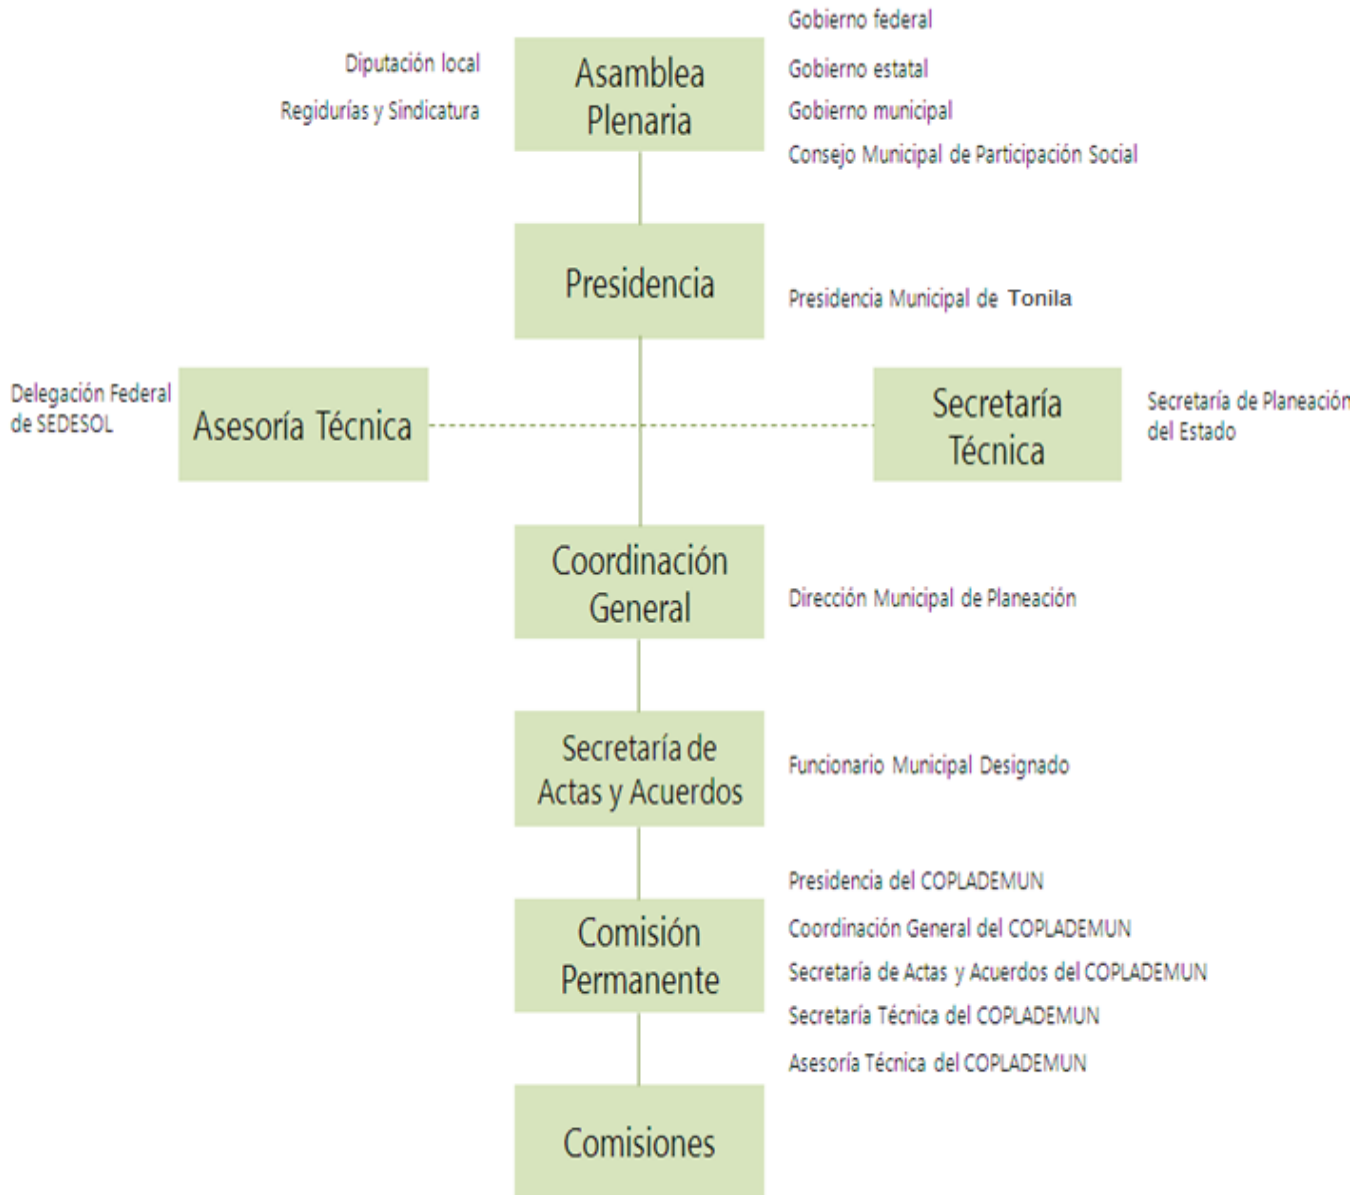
Gobierno federal

Diputación local

Regidurías y Sindicatura

Asamblea Plenaria

Gobierno estatal

Gobierno municipal

Consejo Municipal de Participación Social

Presidencia

Presidencia Municipal de Tonila

Delegación Federal de SEDESOL

Asesoría Técnica

Secretaría Técnica

Secretaría de Planeación del Estado

Coordinación General

Dirección Municipal de Planeación

Secretaría de Actas y Acuerdos

Funcionario Municipal Designado

Presidencia del COPLADEMUN

Comisión Permanente

Coordinación General del COPLADEMUN

Secretaría de Actas y Acuerdos del COPLADEMUN

Secretaría Técnica del COPLADEMUN

Asesoría Técnica del COPLADEMUN

Comisiones